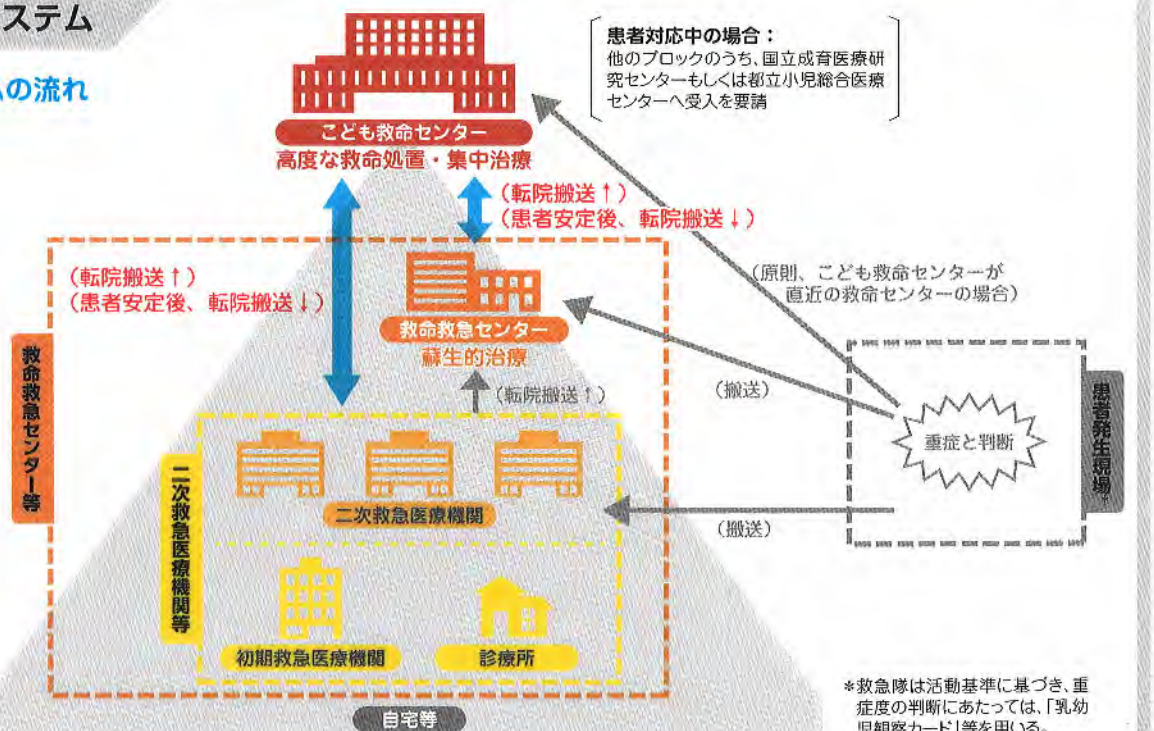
ステム

への流れ

患者対応中の場合：
他のブロックのうち、国立成育医療研究センターもしくは都立小児総合医療センターへ受入を要請

こども救命センター
高度な救命処置・集中治療

（転院搬送↑）
（患者安定後、転院搬送↓）

（転院搬送↑）
（患者安定後、転院搬送↓）

（原則、こども救命センターが直近の救命センターの場合）

救命救急センター等

救命救急センター
蘇生的治療

（転院搬送↑）

（搬送）

重症と判断

患者発生現場

二次救急医療機関等

二次救急医療機関

（搬送）

初期救急医療機関

診療所

自宅等

＊救急隊は活動基準に基づき、重症度の判断にあたっては、「乳幼児観察カード」等を用いる。